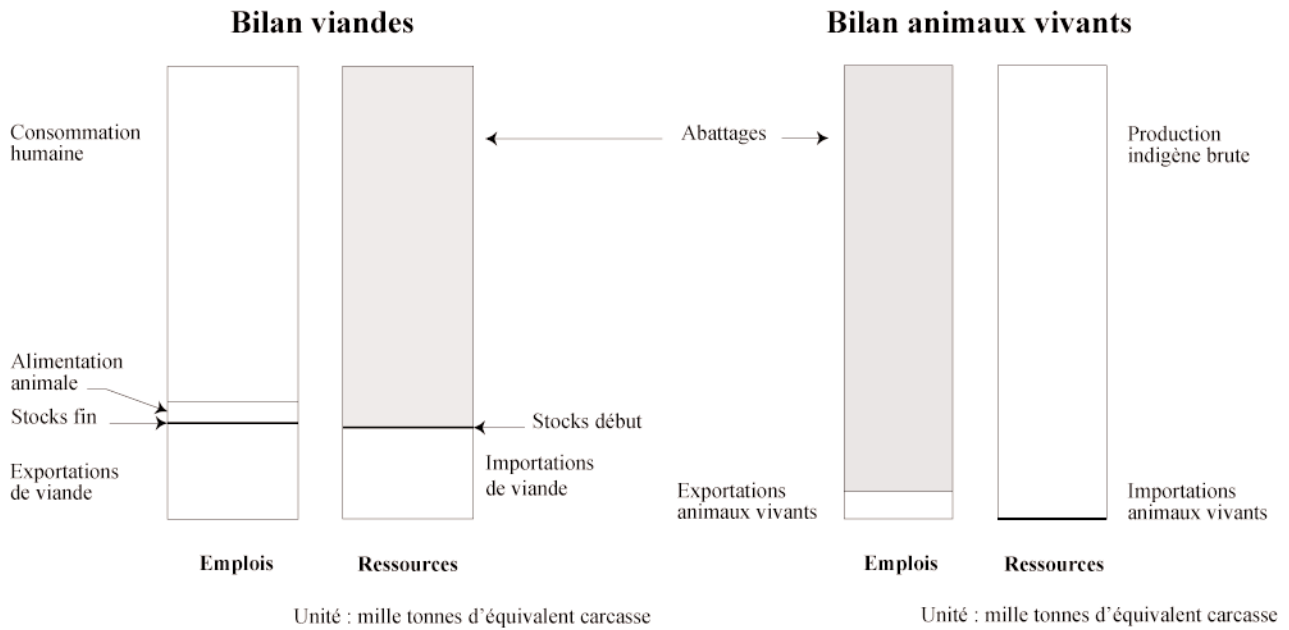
Bilan viandes

Bilan animaux vivants

Consommation humaine

Abattages

Production indigène brute

Alimentation animale

Stocks fin

Stocks début

Exportations de viande

Importations de viande

Exportations animaux vivants

Importations animaux vivants

Emplois

Ressources

Emplois

Ressources

Unité : mille tonnes d'équivalent carcasse

Unité : mille tonnes d'équivalent carcasse